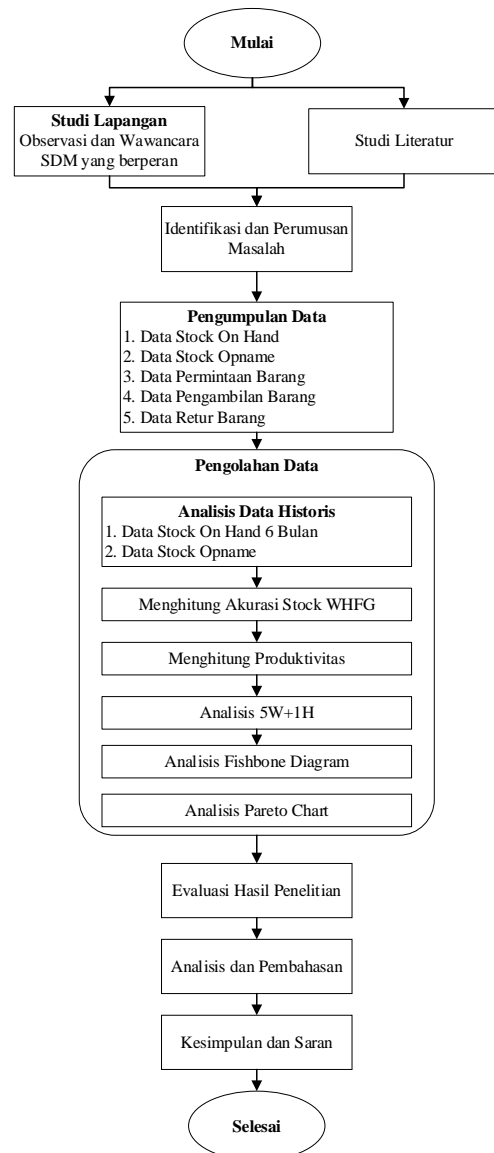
Mulai

Studi Lapangan
Observasi dan Wawancara SDM yang berperan

Studi Literatur

Identifikasi dan Perumusan Masalah

Pengumpulan Data
1. Data Stock On Hand
2. Data Stock Opname
3. Data Permintaan Barang
4. Data Pengambilan Barang
5. Data Retur Barang

Pengolahan Data

Analisis Data Historis
1. Data Stock On Hand 6 Bulan
2. Data Stock Opname

Menghitung Akurasi Stock WHFG

Menghitung Produktivitas

Analisis 5W+1H

Analisis Fishbone Diagram

Analisis Pareto Chart

Evaluasi Hasil Penelitian

Analisis dan Pembahasan

Kesimpulan dan Saran

Selesai